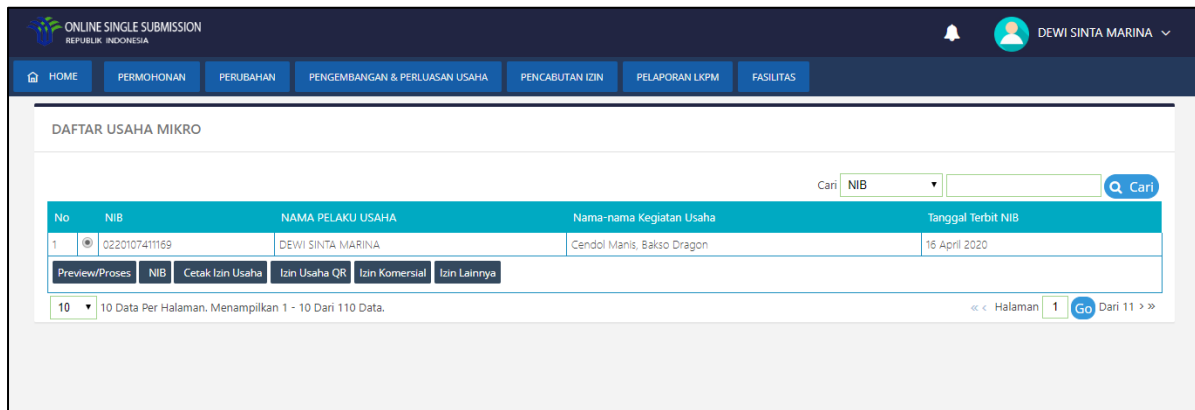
ONLINE SINGLE SUBMISSION
REPUBLIK INDONESIA

DEWI SINTA MARINA

HOME | PERMOHONAN | PERUBAHAN | PENGEMBANGAN & PERLUASAN USAHA | PENCABUTAN IZIN | PELAPORAN LKPM | FASILITAS

DAFTAR USAHA MIKRO

Cari NIB

Cari

| No | NIB | NAMA PELAKU USAHA | Nama-nama Kegiatan Usaha | Tanggal Terbit NIB |
|---|---|---|---|---|
| 1 | 0220107411169 | DEWI SINTA MARINA | Cendol Manis, Bakso Dragon | 16 April 2020 |

Preview/Proses | NIB | Cetak Izin Usaha | Izin Usaha QR | Izin Komersial | Izin Lainnya

10 10 Data Per Halaman. Menampilkan 1 - 10 Dari 110 Data.

« ‹ Halaman 1 Go Dari 11 › »